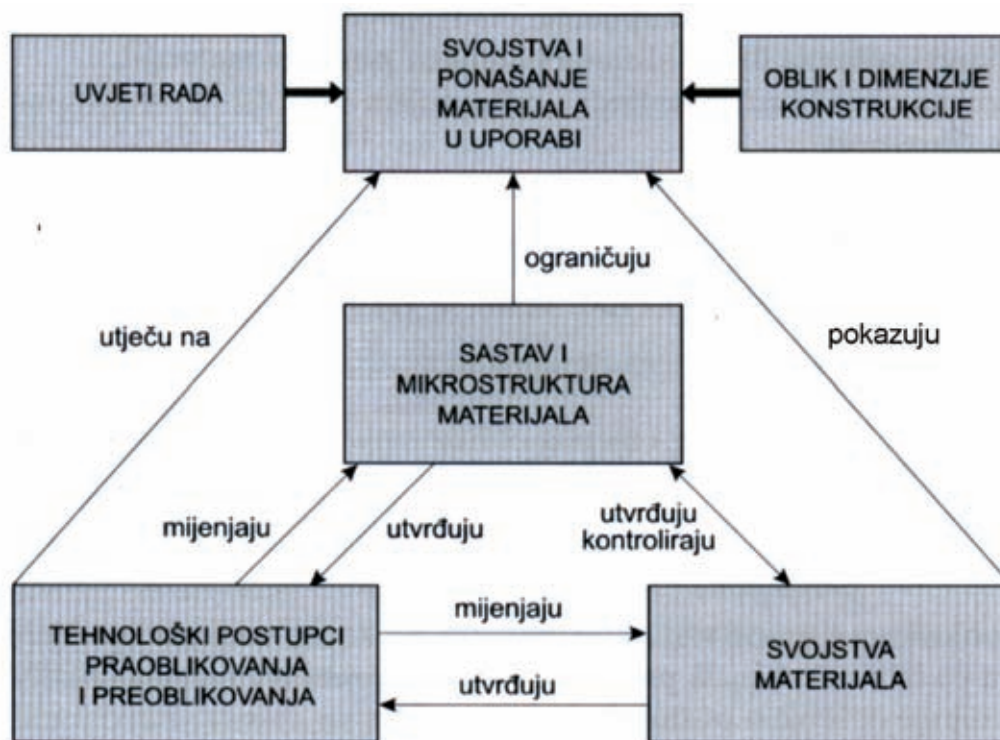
UVJETI RADA

SVOJSTVA I PONAŠANJE MATERIJALA U UPORABI

OBLIK I DIMENZIJE KONSTRUKCIJE

ograničuju

utječu na

pokazuju

SASTAV I MIKROSTRUKTURA MATERIJALA

mijenjaju

utvrđuju

utvrđuju kontroliraju

TEHNOLOŠKI POSTUPCI PRAOBLIKOVANJA I PREOBLIKOVANJA

mijenjaju

utvrđuju

SVOJSTVA MATERIJALA